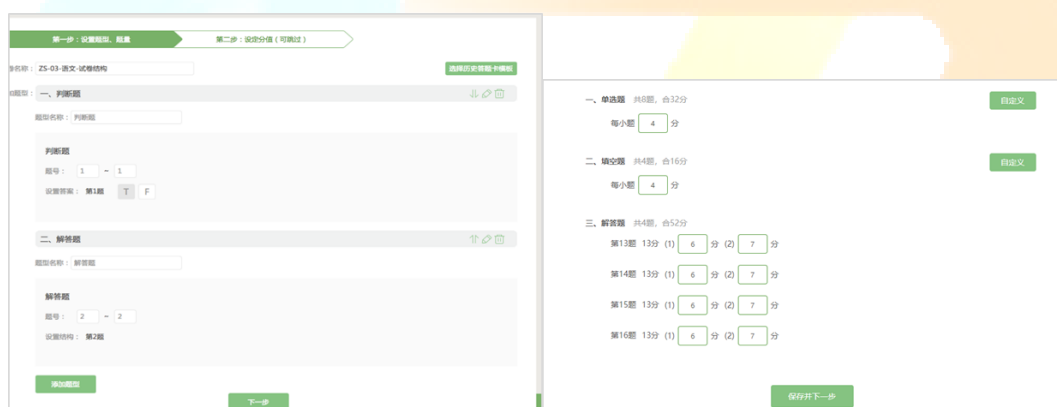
第一步：设置题型、题量

第二步：设定分值（可跳过）

卷名称： ZS-03-语文-试卷结构

选择历史答题卡模板

题型： 一、判断题

题型名称： 判断题

判断题

题号： 1 ~ 1

设置答案： 第1题 T F

二、解答题

题型名称： 解答题

解答题

题号： 2 ~ 2

设置结构： 第2题

添加题型

下一步

一、单选题 共8题，合32分

自定义

每小题 4 分

二、填空题 共4题，合16分

自定义

每小题 4 分

三、解答题 共4题，合52分

第13题 13分 (1) 6 分 (2) 7 分

第14题 13分 (1) 6 分 (2) 7 分

第15题 13分 (1) 6 分 (2) 7 分

第16题 13分 (1) 6 分 (2) 7 分

保存并下一步